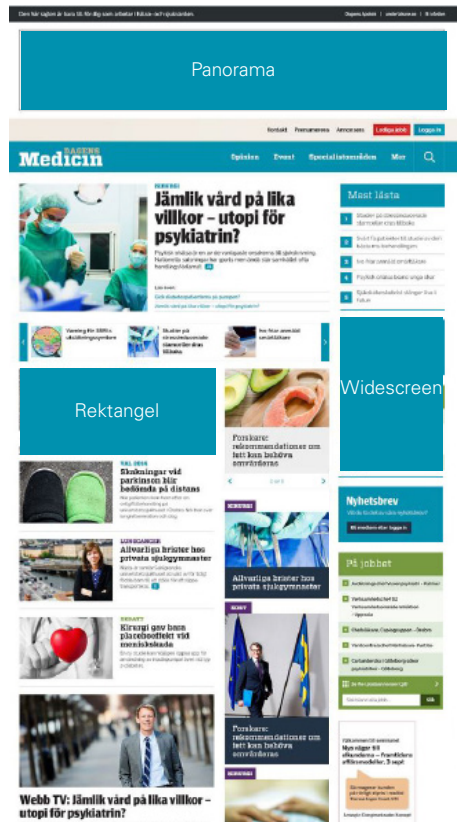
Panorama

Kontakt Prenumerera Annonsera Lediga jobb Logga in

Dagens Medicin

Sjukvården Event Specialistområden Mer

Jämlik vård på lika villkor – utopi för psykiatrin?

Mest lästa

Rektangel

Widescreen

Forskare: rekommendationer om tett kan behöva omvärderas

Skakningar vid parkinson blir bedömda på distans

Allvarliga brister hos privata sjukgymnaster

Kirurgi gav bara placeboeffekt vid menisskada

Allvarliga brister hos privata sjukgymnaster

Nyhetsbrev

På jobbet

Forskare: rekommendationer om tett kan behöva omvärderas

Webb TV: Jämlik vård på lika villkor – utopi för psykiatrin?